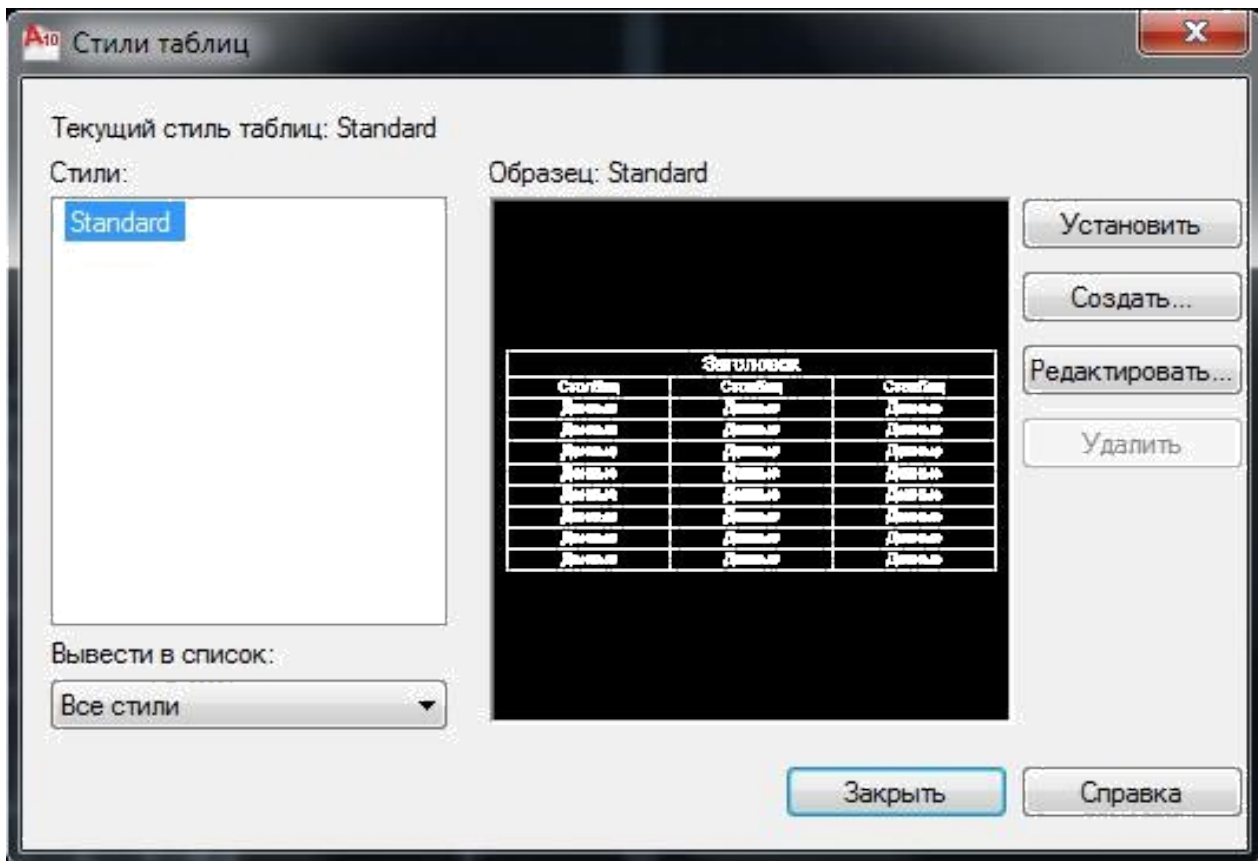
Стили таблиц

Текущий стиль таблиц: Standard

Стили:

Standard

Образец: Standard

| Заголовок | | |
|---|---|---|
| Столбец | Столбец | Столбец |
| Данные | Данные | Данные |
| Данные | Данные | Данные |
| Данные | Данные | Данные |
| Данные | Данные | Данные |
| Данные | Данные | Данные |
| Данные | Данные | Данные |
| Данные | Данные | Данные |
| Данные | Данные | Данные |

Установить

Создать...

Редактировать...

Удалить

Вывести в список:

Все стили

Закрыть

Справка